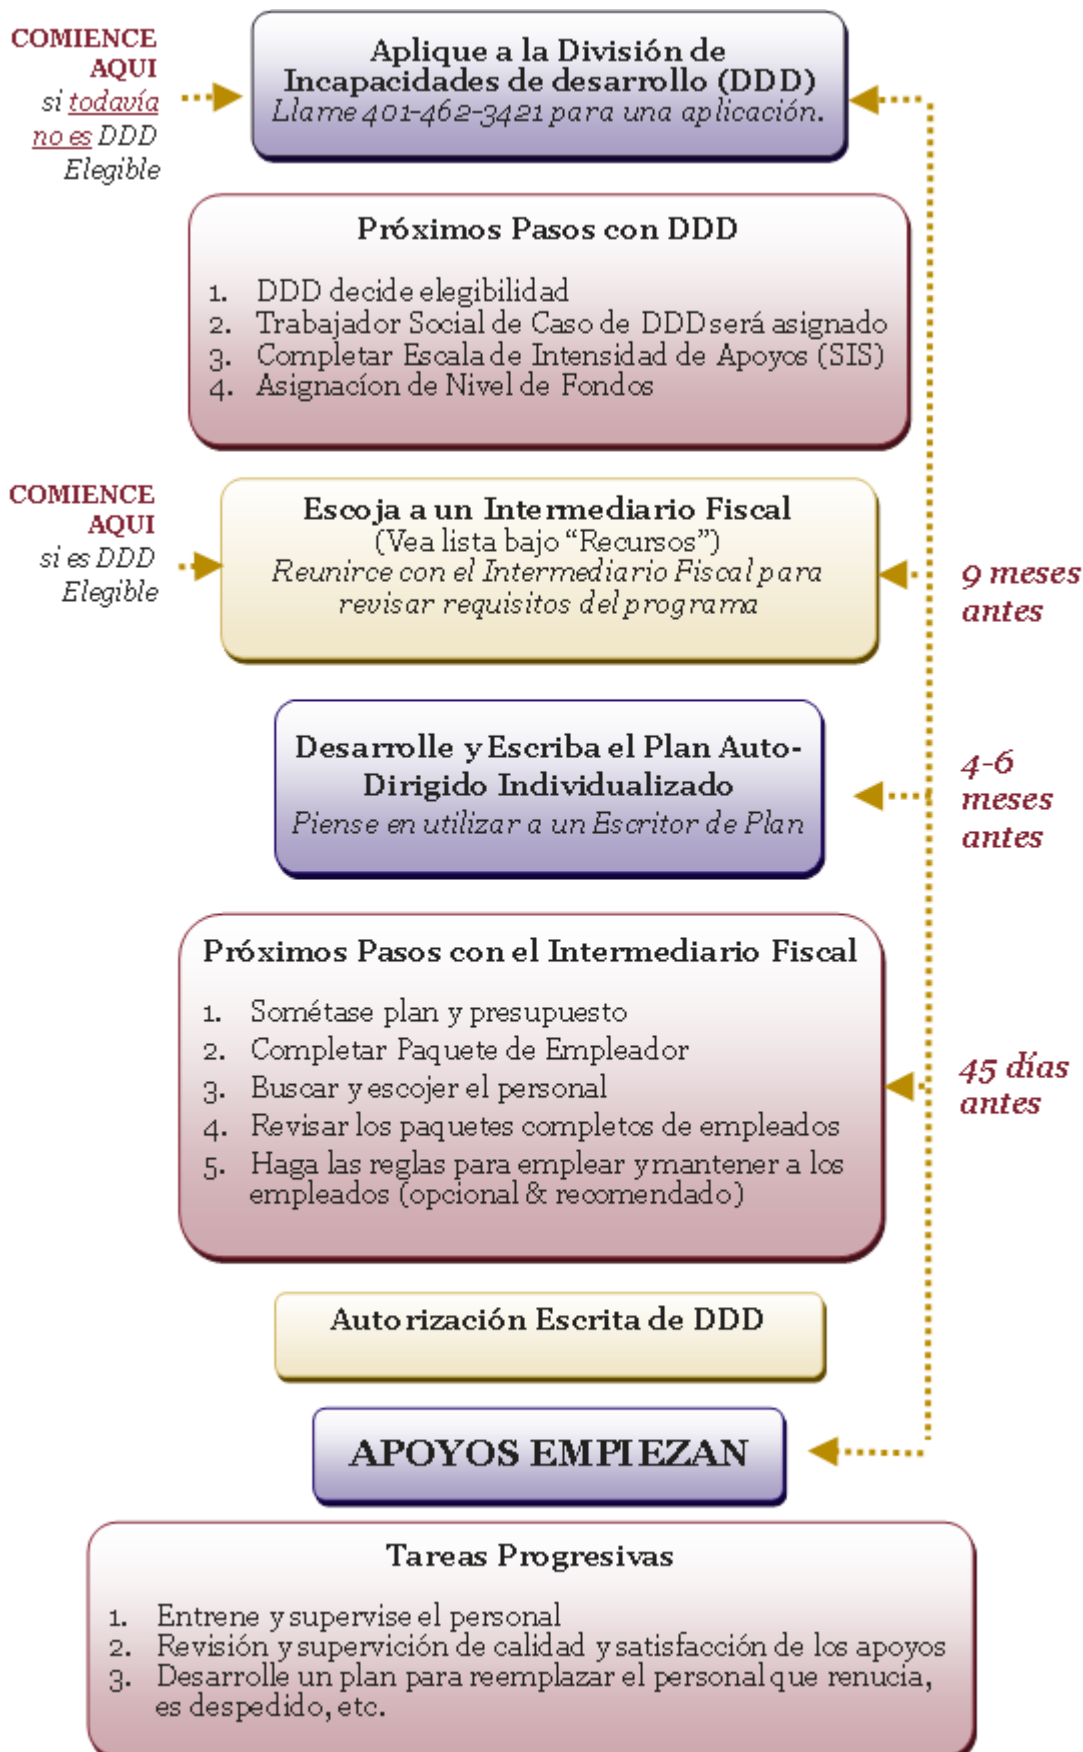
COMIENCE AQUI
si todavía no es DDD Elegible

Aplique a la División de Incapacidades de desarrollo (DDD)
Llame 401-462-3421 para una aplicación.

Próximos Pasos con DDD

1. DDD decide elegibilidad
2. Trabajador Social de Caso de DDD será asignado
3. Completar Escala de Intensidad de Apoyos (SIS)
4. Asignacíon de Nivel de Fondos

COMIENCE AQUI
si es DDD Elegible

Escoja a un Intermediario Fiscal
(Vea lista bajo "Recursos")
Reunirce con el Intermediario Fiscal para revisar requisitos del programa

9 meses antes

Desarrolle y Escriba el Plan Auto-Dirigido Individualizado
Piense en utilizar a un Escritor de Plan

4-6 meses antes

Próximos Pasos con el Intermediario Fiscal

1. Sométase plan y presupuesto
2. Completar Paquete de Empleador
3. Buscar y escojer el personal
4. Revisar los paquetes completos de empleados
5. Haga las reglas para emplear y mantener a los empleados (opcional & recomendado)

45 días antes

Autorización Escrita de DDD

APOYOS EMPIEZAN

Tareas Progresivas

1. Entrene y supervise el personal
2. Revisión y supervición de calidad y satisfacción de los apoyos
3. Desarrolle un plan para reemplazar el personal que renucia, es despedido, etc.